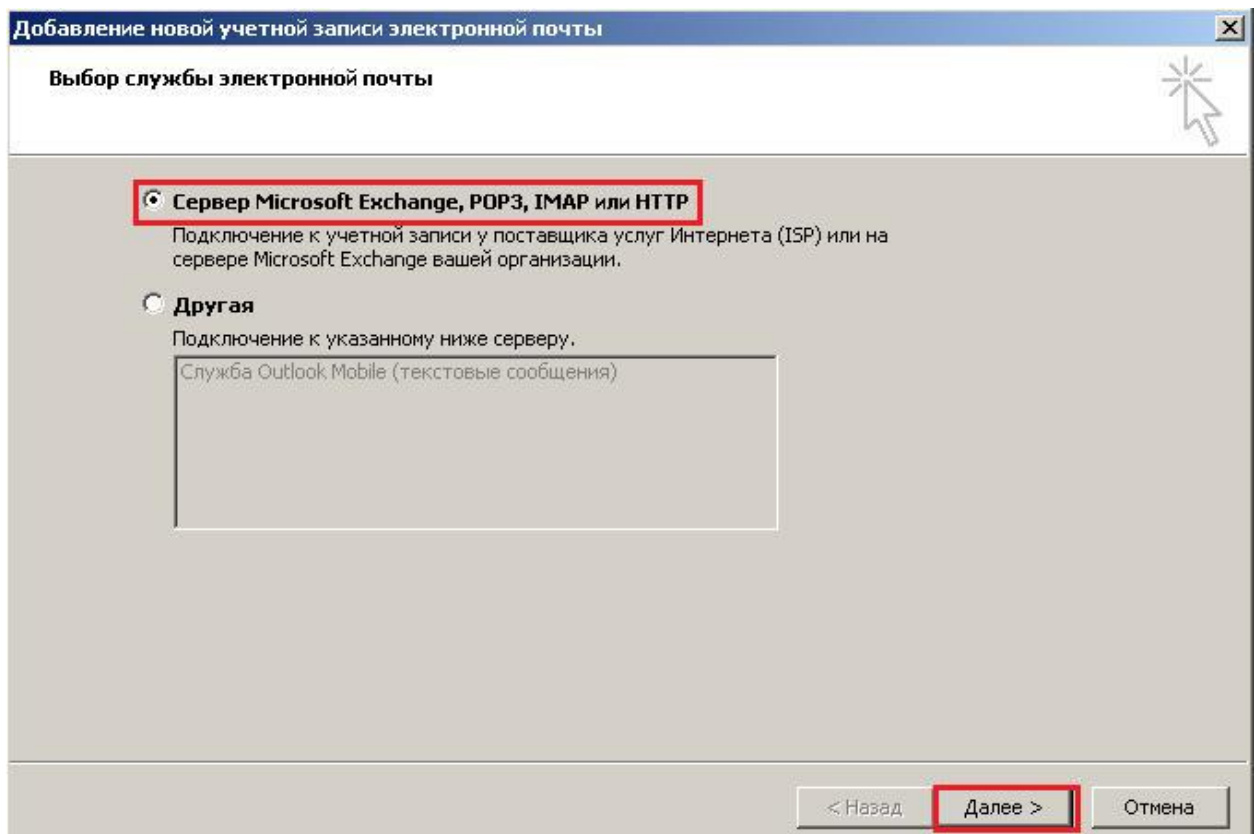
Добавление новой учетной записи электронной почты

Выбор службы электронной почты

Сервер Microsoft Exchange, POP3, IMAP или HTTP

Подключение к учетной записи у поставщика услуг Интернета (ISP) или на сервере Microsoft Exchange вашей организации.

Другая

Подключение к указанному ниже серверу.

Служба Outlook Mobile (текстовые сообщения)

< Назад | Далее > | Отмена